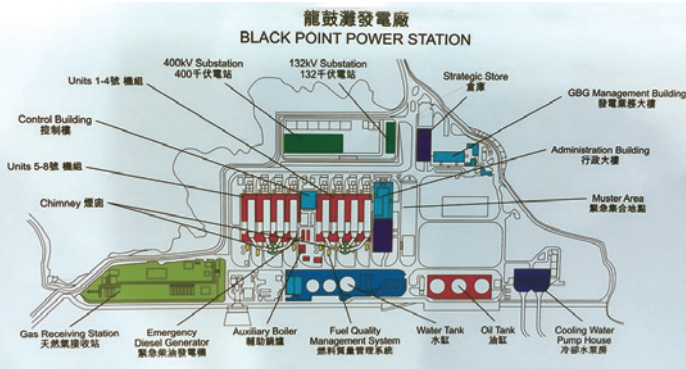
龍鼓灘發電廠
BLACK POINT POWER STATION

Units 1-4號 機組

400kV Substation
400千伏電站

132kV Substation
132千伏電站

Strategic Store
倉庫

GBG Management Building
發電業務大樓

Control Building
控制樓

Administration Building
行政大樓

Units 5-8號 機組

Muster Area
緊急集合地點

Chimney 煙囪

Gas Receiving Station
天然氣接收站

Emergency
Diesel Generator
緊急柴油發電機

Auxiliary Boiler
輔助鍋爐

Fuel Quality
Management System
燃料質量管理系統

Water Tank
水缸

Oil Tank
油缸

Cooling Water
Pump House
冷卻水泵房